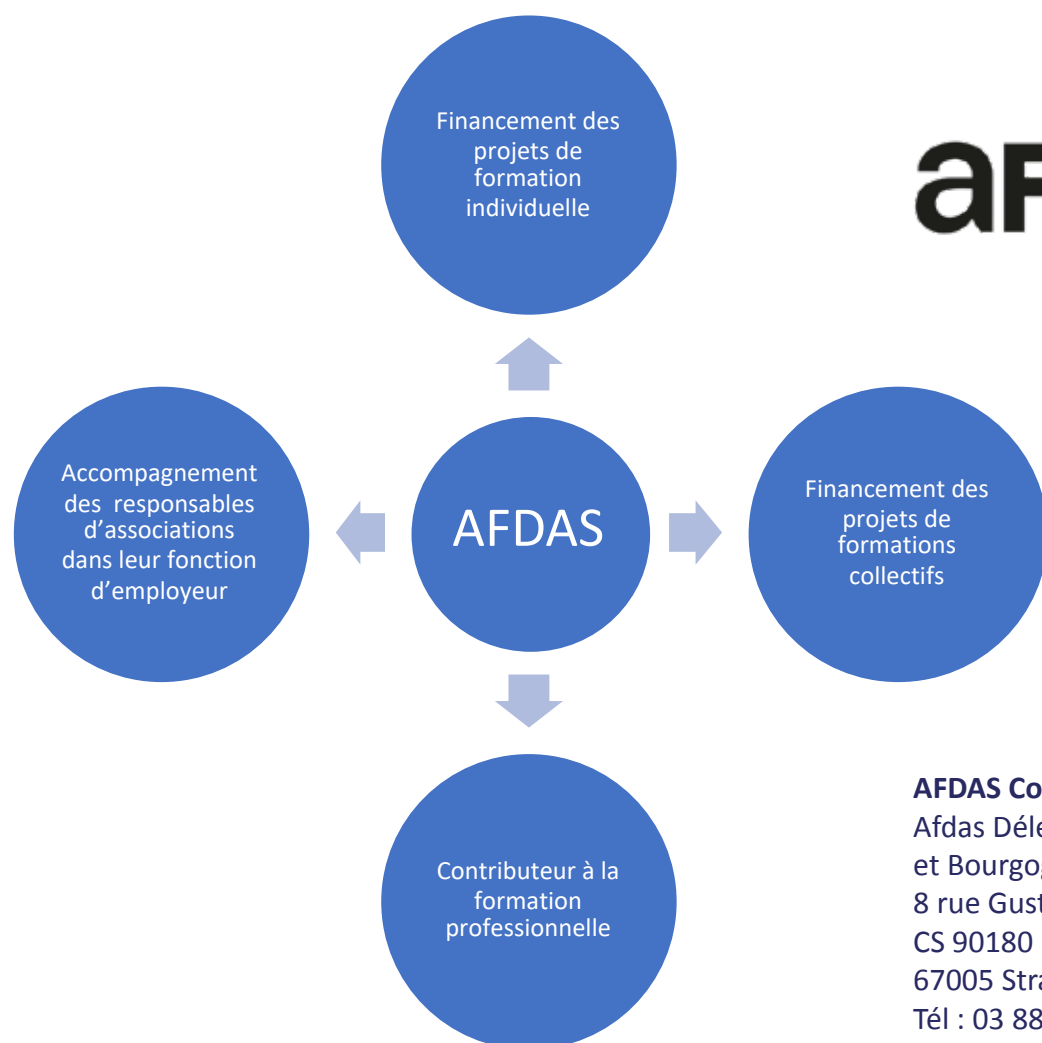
Financement des projets de formation individuelle

aF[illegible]

Accompagnement des responsables d'associations dans leur fonction d'employeur

AFDAS

Financement des projets de formations collectifs

Contributeur à la formation professionnelle

AFDAS Co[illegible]
Afdas Dél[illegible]
et Bourgo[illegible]
8 rue Gust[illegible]
CS 90180
67005 Stra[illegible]
Tél : 03 88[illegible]